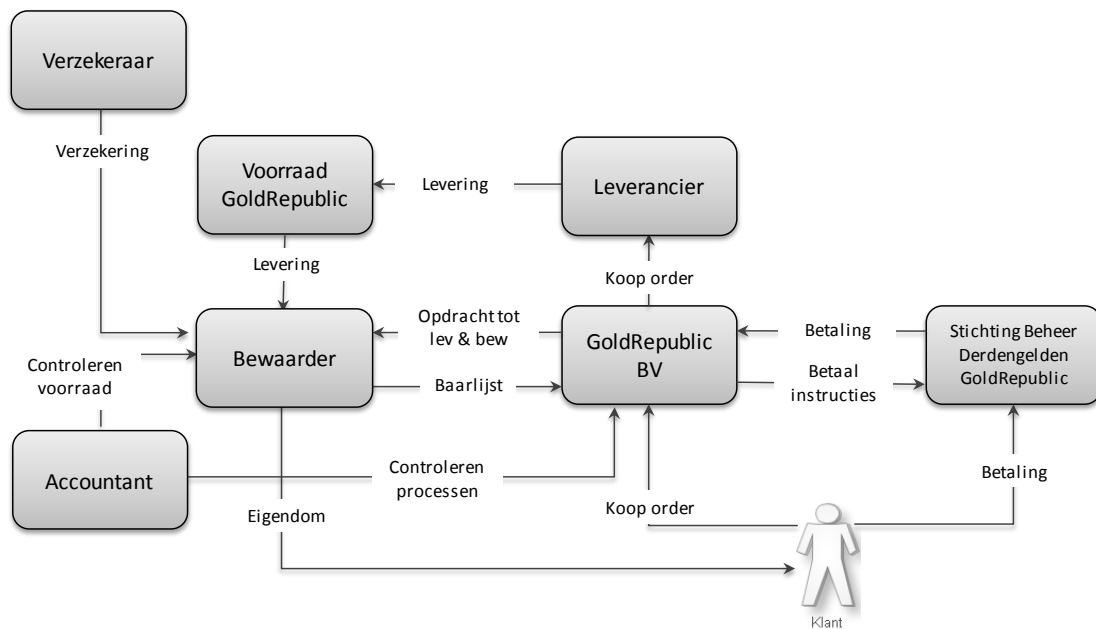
Verzekeraar

Verzekering

Voorraad GoldRepublic

Levering

Leverancier

Levering

Koop order

Opdracht tot lev & bew

GoldRepublic BV

Betaling

Stichting Beheer Derdengelden GoldRepublic

Controleren voorraad

Bewaarder

Baarlijst

Betaal instructies

Accountant

Controleren processen

Betaling

Eigendom

Koop order

Klant